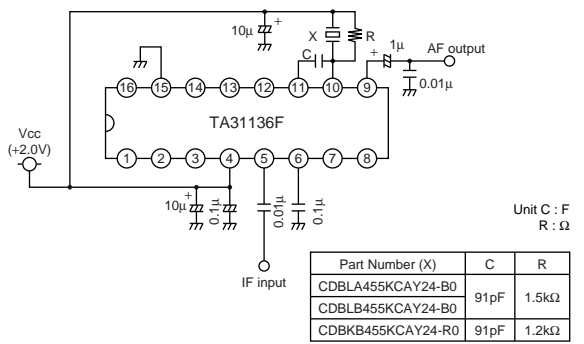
10μ +

X R

C

+ 1μ

AF output

0.01μ

16 15 14 13 12 11 10 9

TA31136F

1 2 3 4 5 6 7 8

Vcc (+2.0V)

+ 10μ

0.1μ

0.01μ

0.1μ

IF input

Unit C : F
R : Ω

| Part Number (X) | C | R |
|---|---|---|
| CDBLA455KCAY24-B0 | 91pF | 1.5kΩ |
| CDBLB455KCAY24-B0 | | |
| CDBKB455KCAY24-R0 | 91pF | 1.2kΩ |